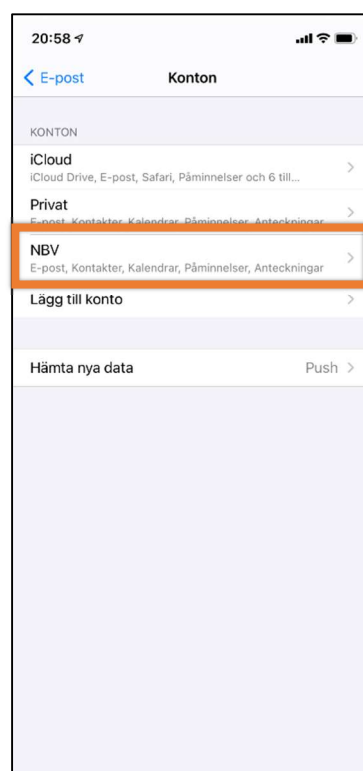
20:58

E-post

Konton

KONTON

iCloud
iCloud Drive, E-post, Safari, Påminnelser och 6 till...

Privat
E-post, Kontakter, Kalendrar, Påminnelser, Anteckningar

NBV
E-post, Kontakter, Kalendrar, Påminnelser, Anteckningar

Lägg till konto

Hämta nya data
Push